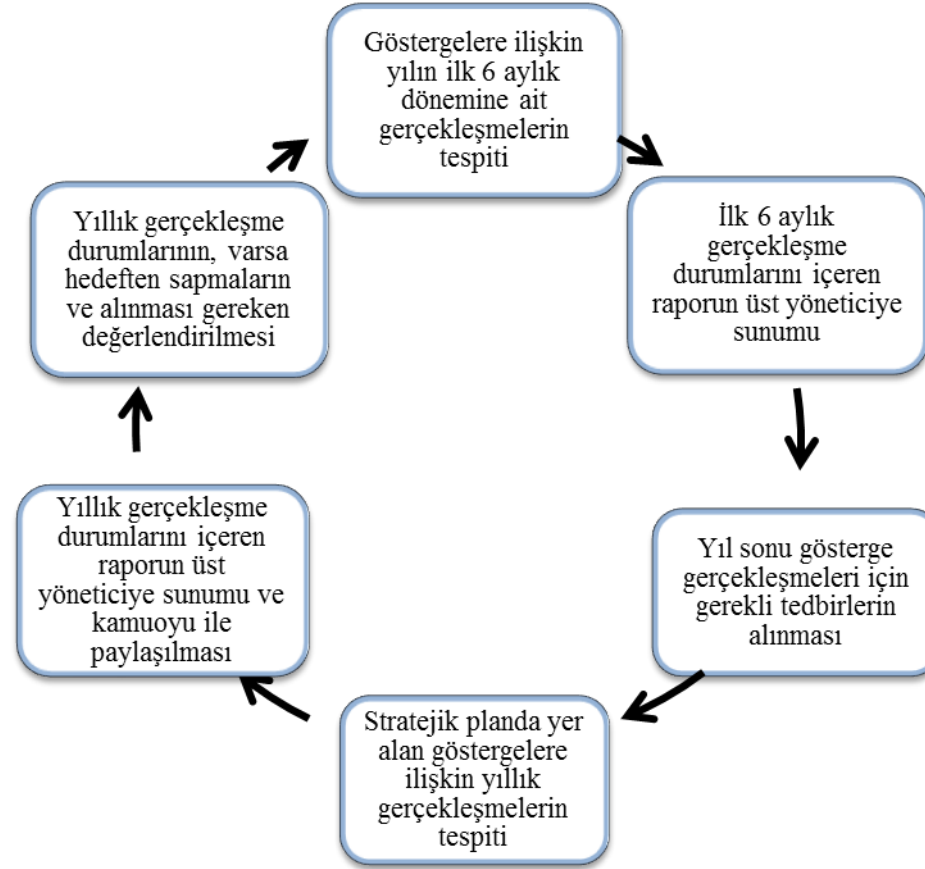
Göstergelere ilişkin yılın ilk 6 aylık dönemine ait gerçekleşmelerin tespiti

İlk 6 aylık gerçekleşme durumlarını içeren raporun üst yöneticiye sunumu

Yıl sonu gösterge gerçekleşmeleri için gerekli tedbirlerin alınması

Stratejik planda yer alan göstergelere ilişkin yıllık gerçekleşmelerin tespiti

Yıllık gerçekleşme durumlarını içeren raporun üst yöneticiye sunumu ve kamuoyu ile paylaşılması

Yıllık gerçekleşme durumlarının, varsa hedeften sapmaların ve alınması gereken değerlendirilmesi